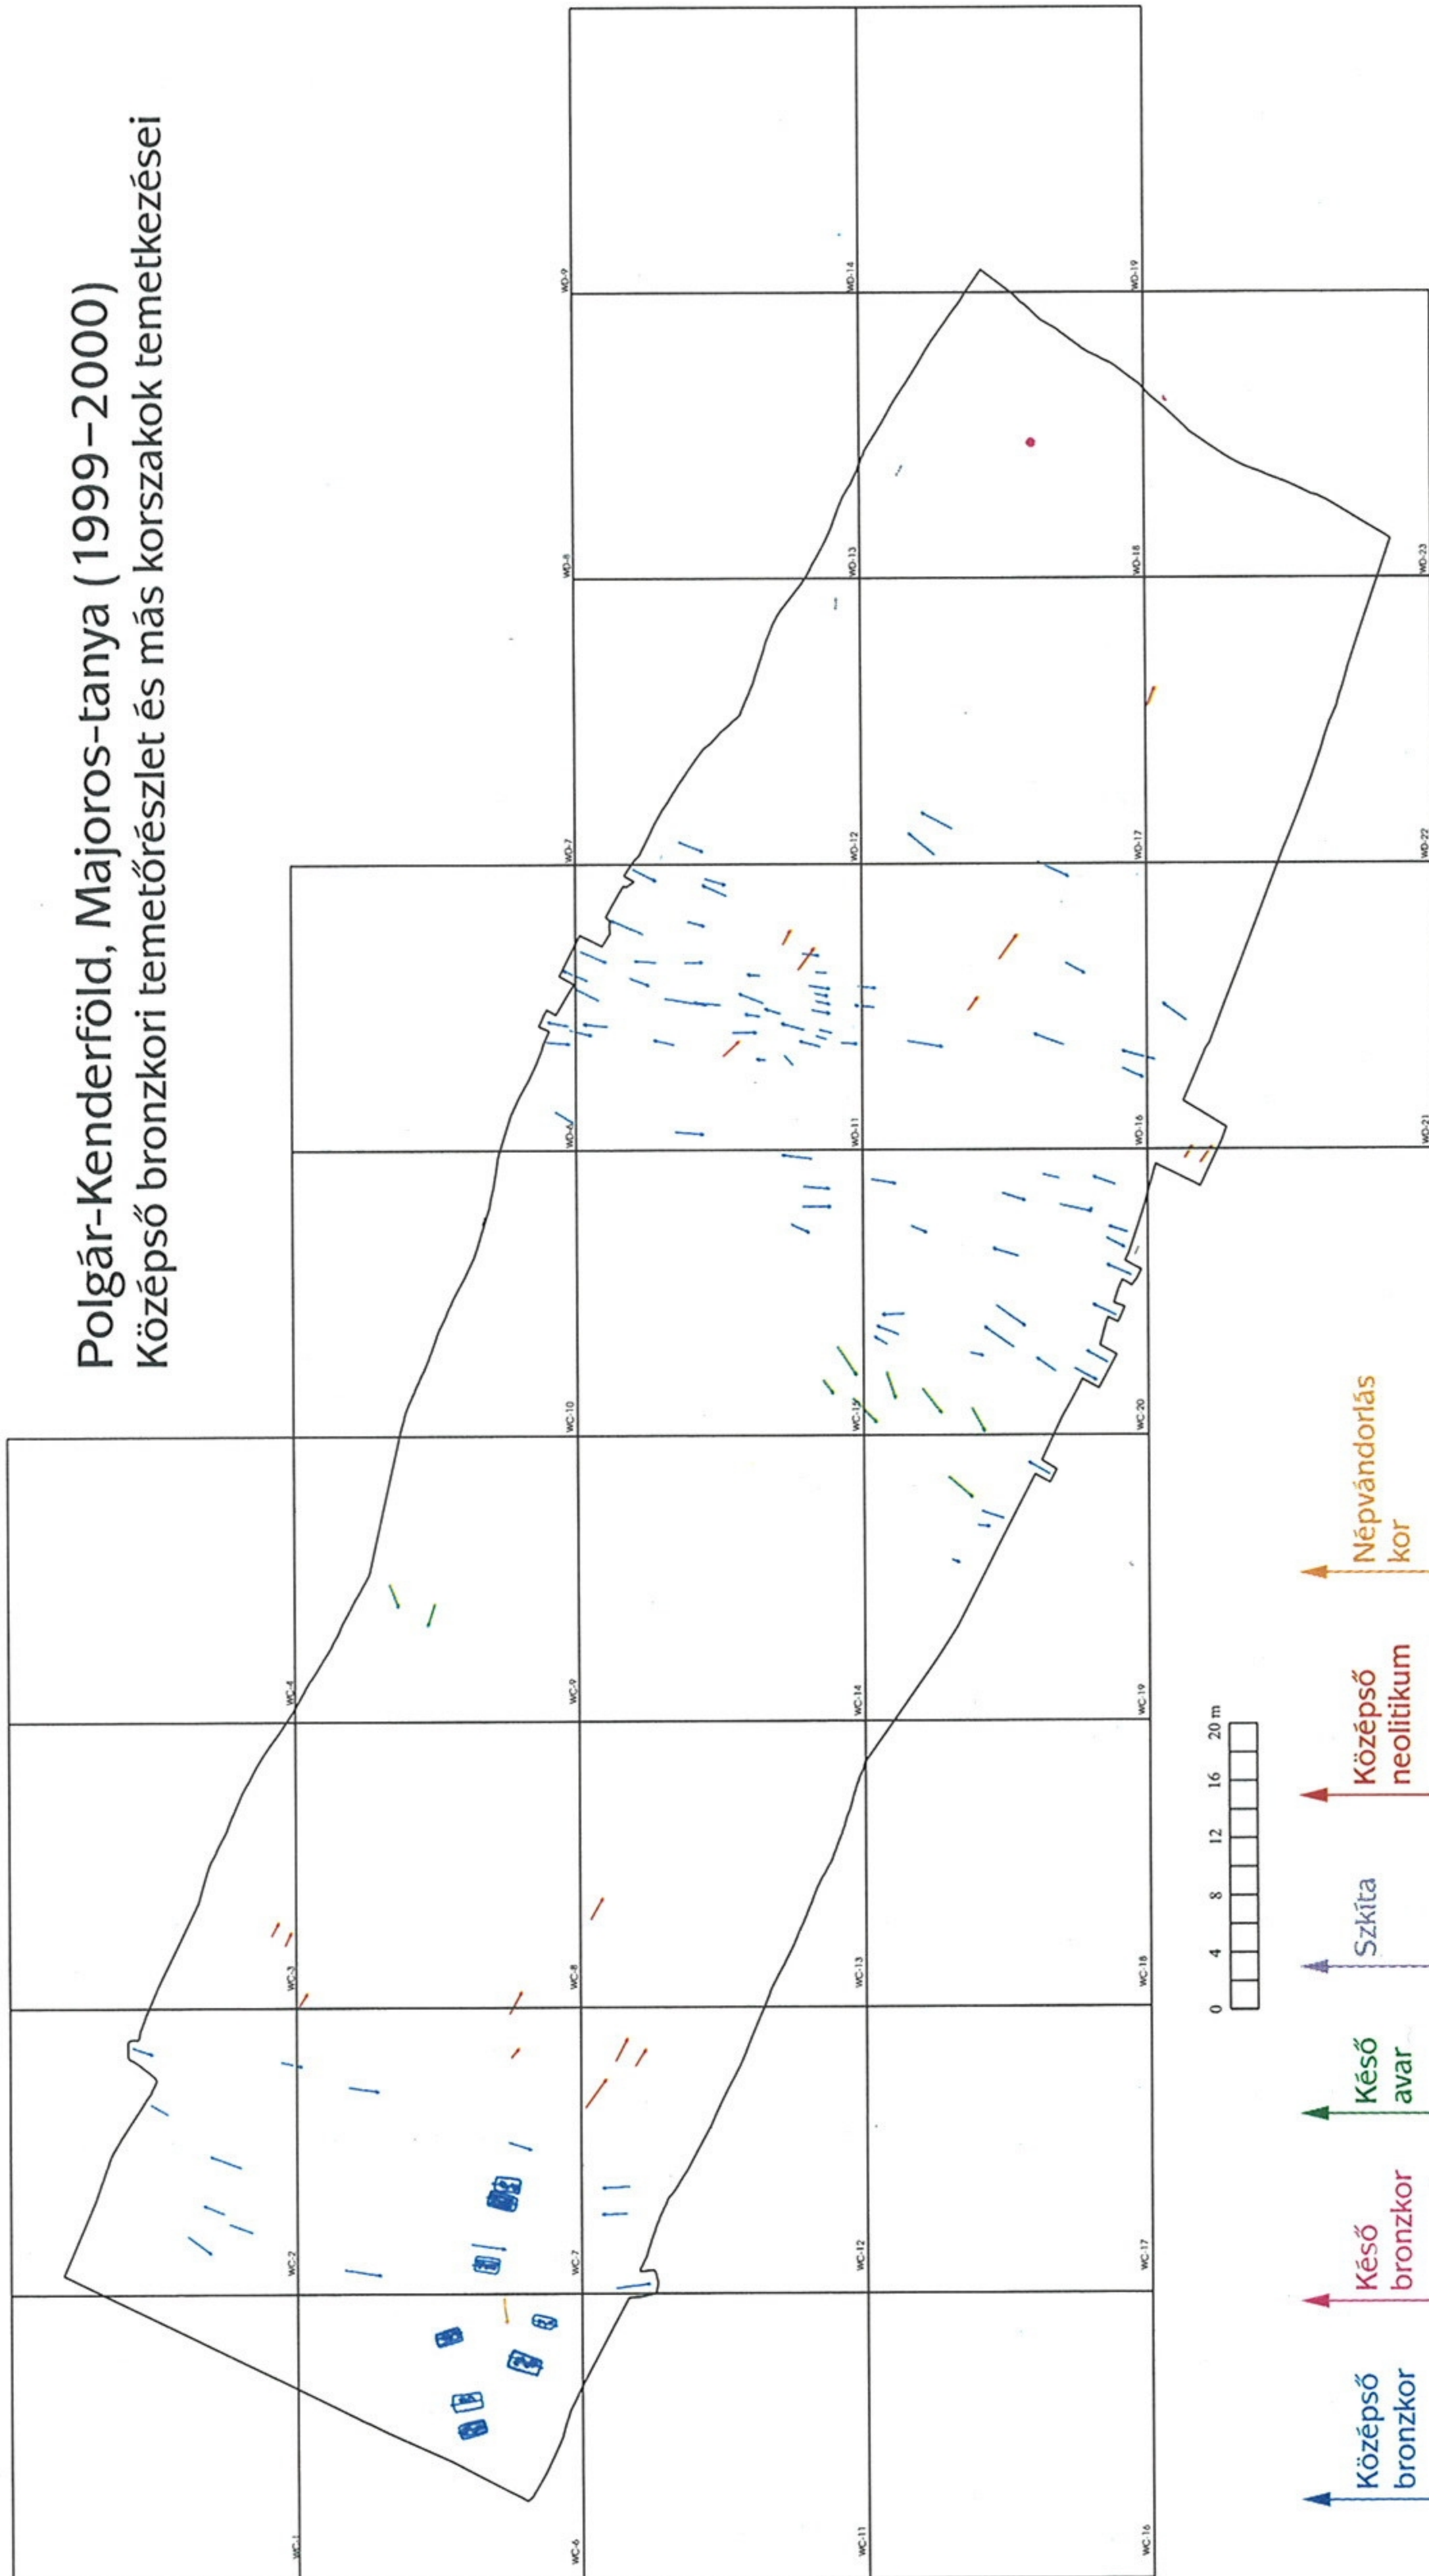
Polgár-Kenderföld, Majoros-tanya (1999–2000)
Középső bronzkori temetőrészlet és más korszakok temetkezései

WD-9
WD-14
WD-19
WD-8
WD-13
WD-18
WD-23
WD-7
WD-12
WD-17
WD-22
WD-6
WD-11
WD-16
WD-21
WC-10
WC-15
WC-20
WC-4
WC-9
WC-14
WC-19
WC-3
WC-8
WC-13
WC-18
WC-2
WC-7
WC-12
WC-17
WC-1
WC-6
WC-11
WC-16

0 4 8 12 16 20 m

Középső bronzkor
Késő bronzkor
Késő avar
Szkíta
Középső neolitikum
Népvándorlás kor